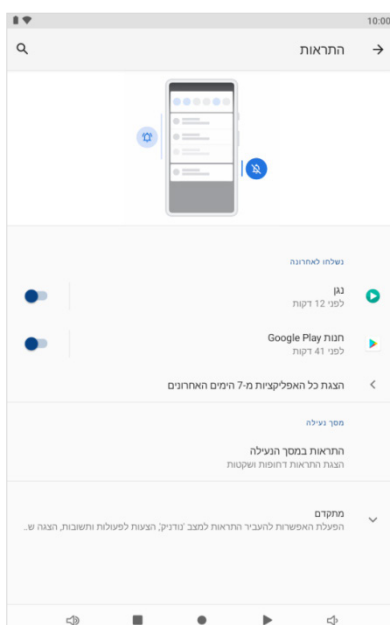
10:00

התראות

נשלחו לאחרונה

נגן
לפני 12 דקות

חנות Google Play
לפני 41 דקות

הצגת כל האפליקציות מ-7 הימים האחרונים

מסך נעילה

התראות במסך הנעילה
הצגת התראות דחופות ושקטות

מתקדם
הפעלת האפשרות להעביר התראות למצב 'נודניק', הצעות לפעולות ותשובות, הצגה ש..